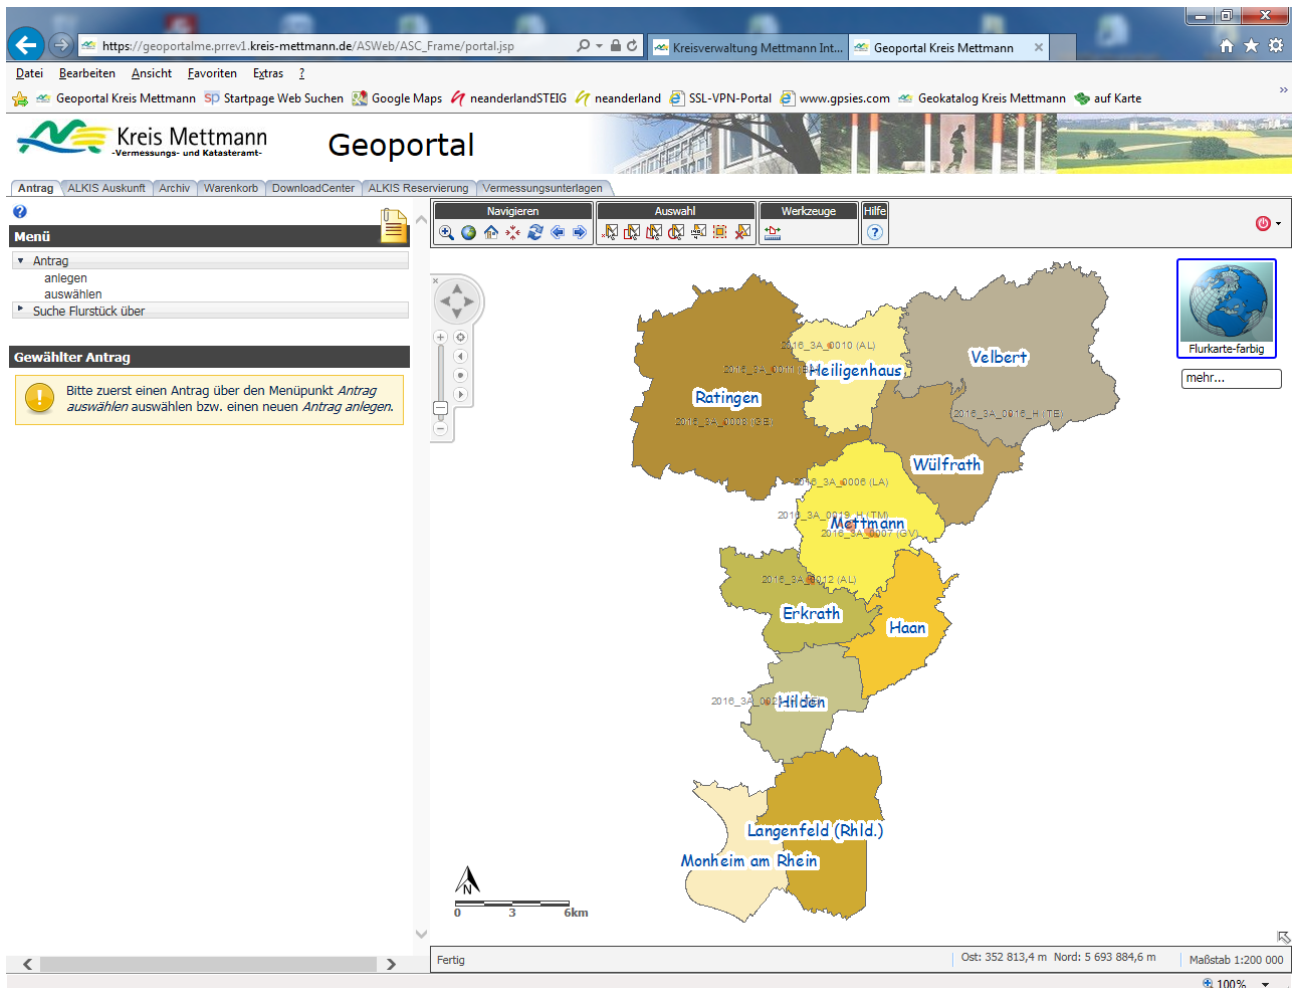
https://geoportalme.prrev1.kreis-mettmann.de/ASWeb/ASC_Frame/portal.jsp
Kreisverwaltung Mettmann Int...
Geoportal Kreis Mettmann

Datei Bearbeiten Ansicht Favoriten Extras ?

Geoportal Kreis Mettmann Startpage Web Suchen Google Maps neanderlandSTEIG neanderland SSL-VPN-Portal www.gpsies.com Geokatalog Kreis Mettmann auf Karte

Kreis Mettmann
-Vermessungs- und Katasteramt-
Geoportal

Antrag ALKIS Auskunft Archiv Warenkorb DownloadCenter ALKIS Reservierung Vermessungsunterlagen

Menü
Antrag
anlegen
auswählen
Suche Flurstück über

Gewählter Antrag
Bitte zuerst einen Antrag über den Menüpunkt Antrag auswählen auswählen bzw. einen neuen Antrag anlegen.

Navigieren Auswahl Werkzeuge Hilfe

Flurkarte-farbig
mehr...

2016_3A_0010 (AL)
2016_3A_0011
Heiligenhaus
Velbert
Ratingen
2016_3A_0008 (GE)
2016_3A_0016_H (TE)
Wülfrath
2016_3A_0006 (LA)
2016_3A_0019_H (TM)
Mettmann
2016_3A_0007 (GV)
2016_3A_0012 (AL)
Erkrath
Haan
2016_3A_0
Hilden
Langenfeld (Rhld.)
Monheim am Rhein

N
0 3 6km

Fertig
Ost: 352 813,4 m Nord: 5 693 884,6 m
Maßstab 1:200 000
100%